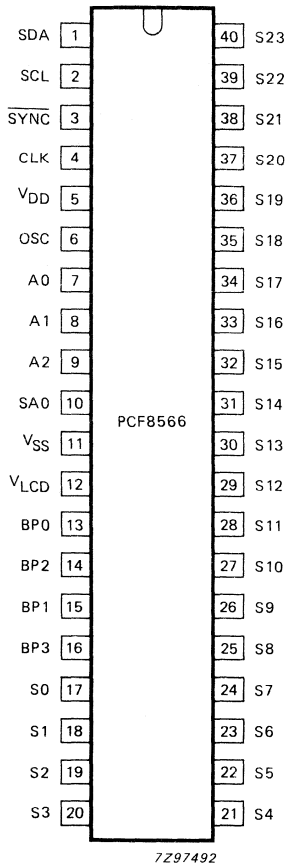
SDA 1
SCL 2
$\overline{SYNC}$ 3
CLK 4
$V_{DD}$ 5
OSC 6
A0 7
A1 8
A2 9
SA0 10
$V_{SS}$ 11
$V_{LCD}$ 12
BP0 13
BP2 14
BP1 15
BP3 16
S0 17
S1 18
S2 19
S3 20

PCF8566

40 S23
39 S22
38 S21
37 S20
36 S19
35 S18
34 S17
33 S16
32 S15
31 S14
30 S13
29 S12
28 S11
27 S10
26 S9
25 S8
24 S7
23 S6
22 S5
21 S4

7Z97492